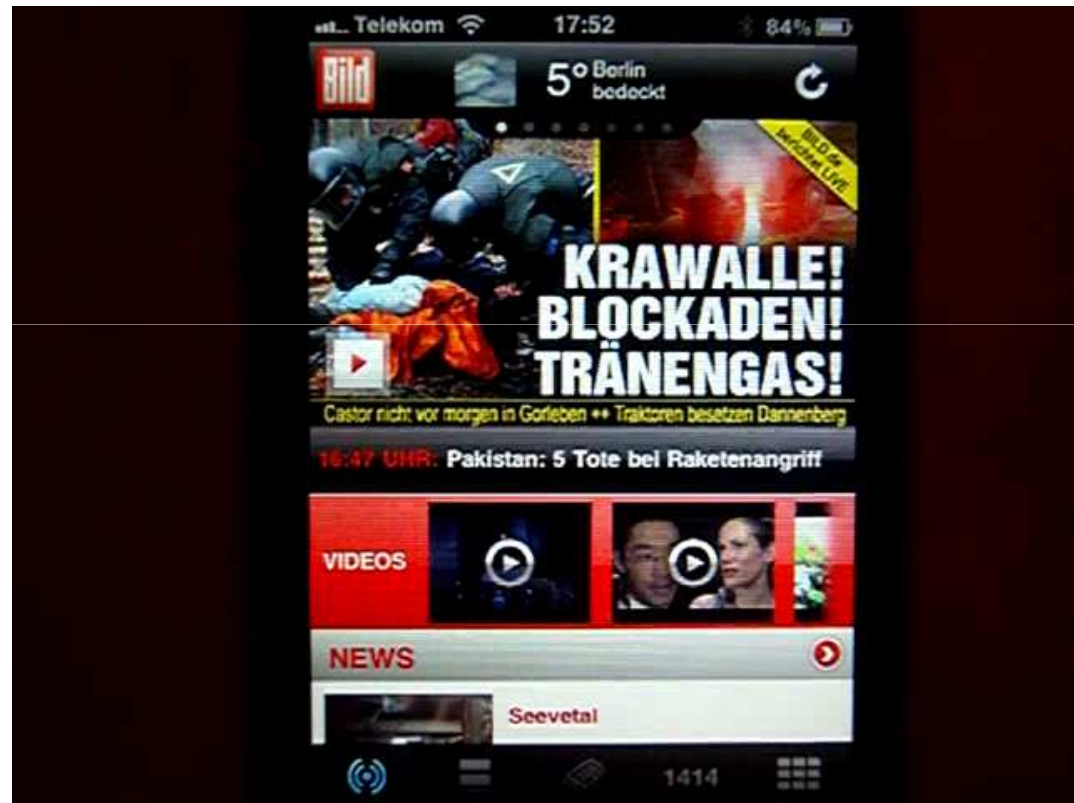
Telekom 17:52 84%

Bild

5° Berlin bedeckt

BILD.de berichtet LIVE

KRAWALLE! BLOCKADEN! TRÄNENGAS!

Castor nicht vor morgen in Gorleben ++ Traktoren besetzen Dannenberg

16:47 UHR: Pakistan: 5 Tote bei Raketenangriff

VIDEOS

NEWS

Seevetal

1414